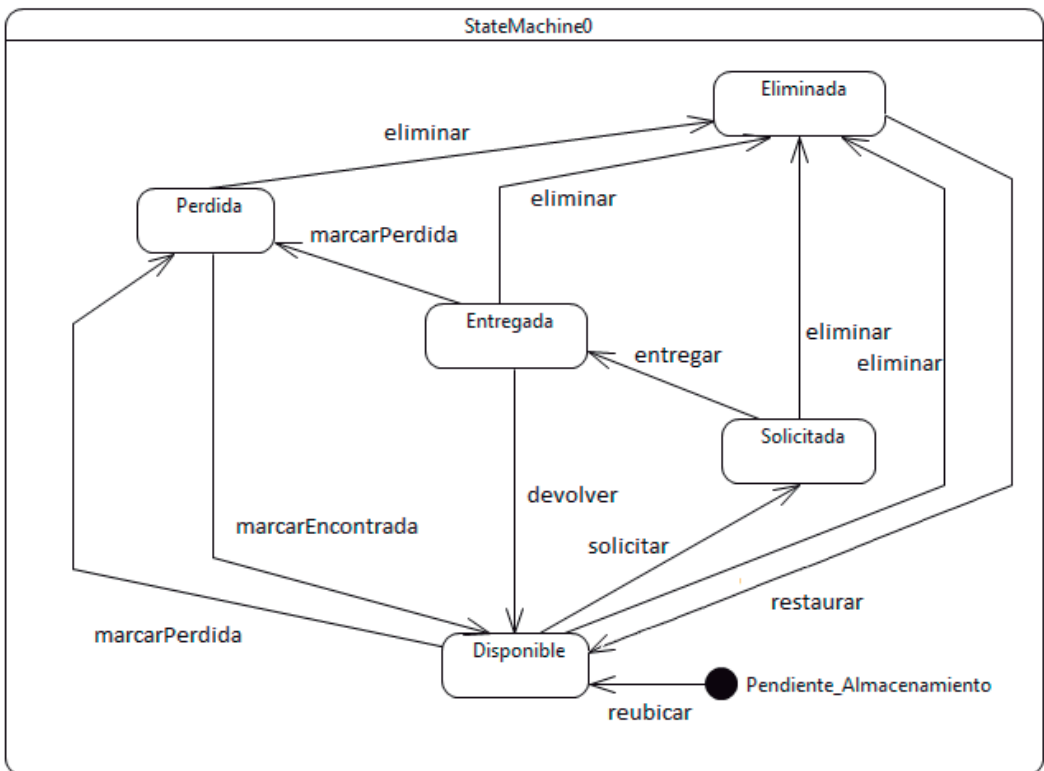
StateMachine0

Eliminada

eliminar

Perdida

eliminar

marcarPerdida

Entregada

eliminar

eliminar

entregar

Solicitada

devolver

marcarEncontrada

solicitar

restaurar

marcarPerdida

Disponible

Pendiente_Almacenamiento

reubicar